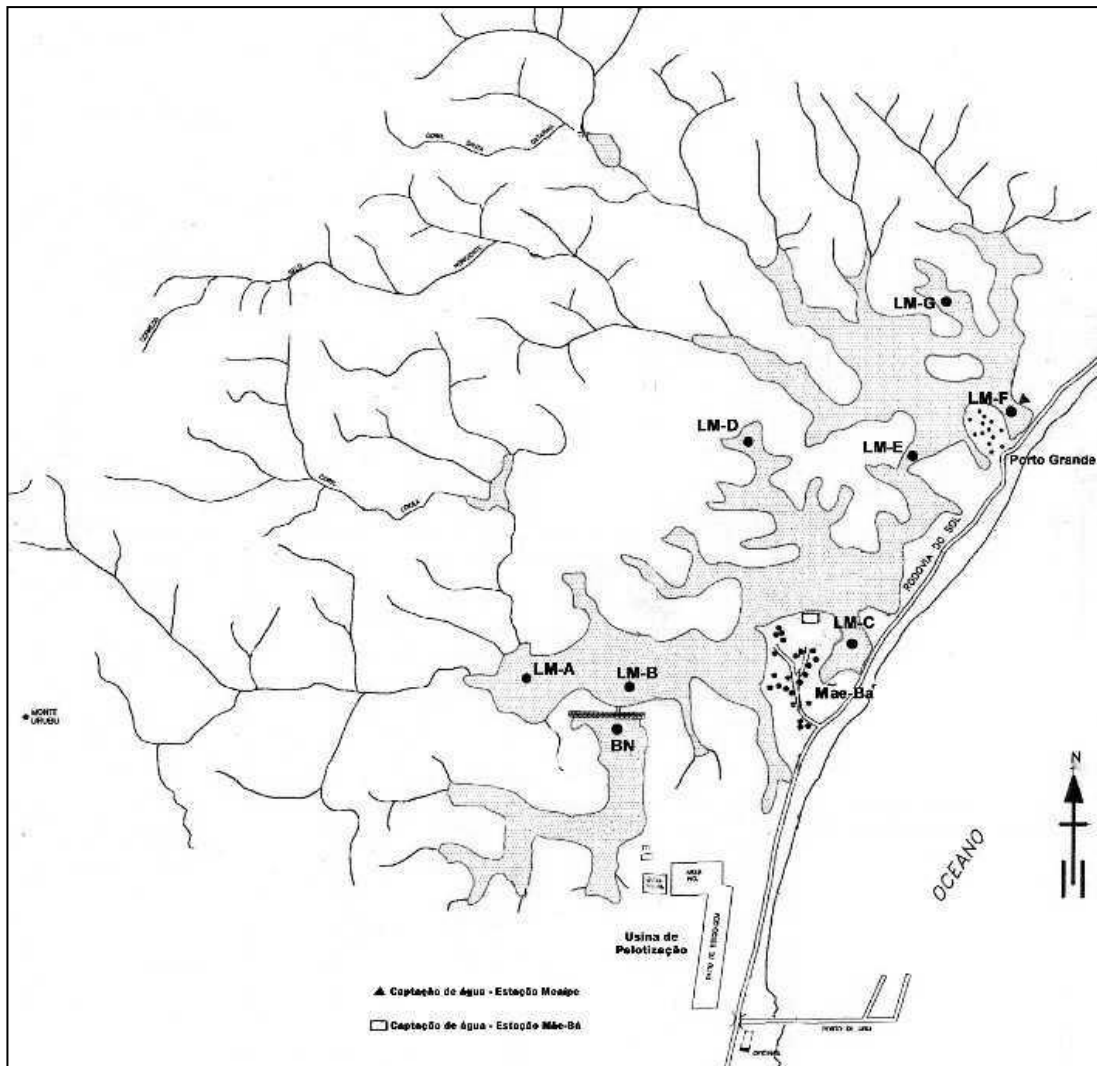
LM-G

LM-F

Porto Grande

LM-D

LM-E

RODOVIA DO SOL

LM-C

LM-A

LM-B

Mae-Ba

BN

MONTE URUBU

N

OCEANO

Usina de Pelotização

▲ Captação de água - Estação Monipe

☐ Captação de água - Estação Mãe-Bá